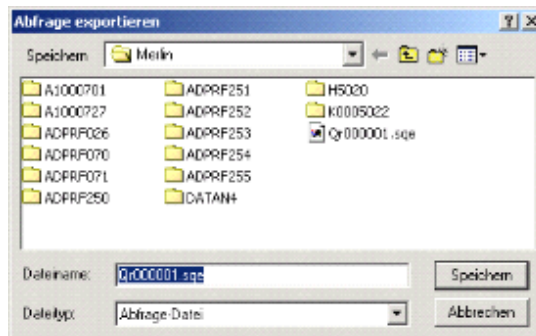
Abfrage exportieren

?

×

Speichern

Merlin

A1000701

A1000727

ADPRF026

ADPRF070

ADPRF071

ADPRF250

ADPRF251

ADPRF252

ADPRF253

ADPRF254

ADPRF255

DATAN4

H5020

K0005022

Qr000001.sqe

Dateiname:

Qr000001.sqe

Speichern

Dateityp:

Abfrage-Datei

Abbrechen